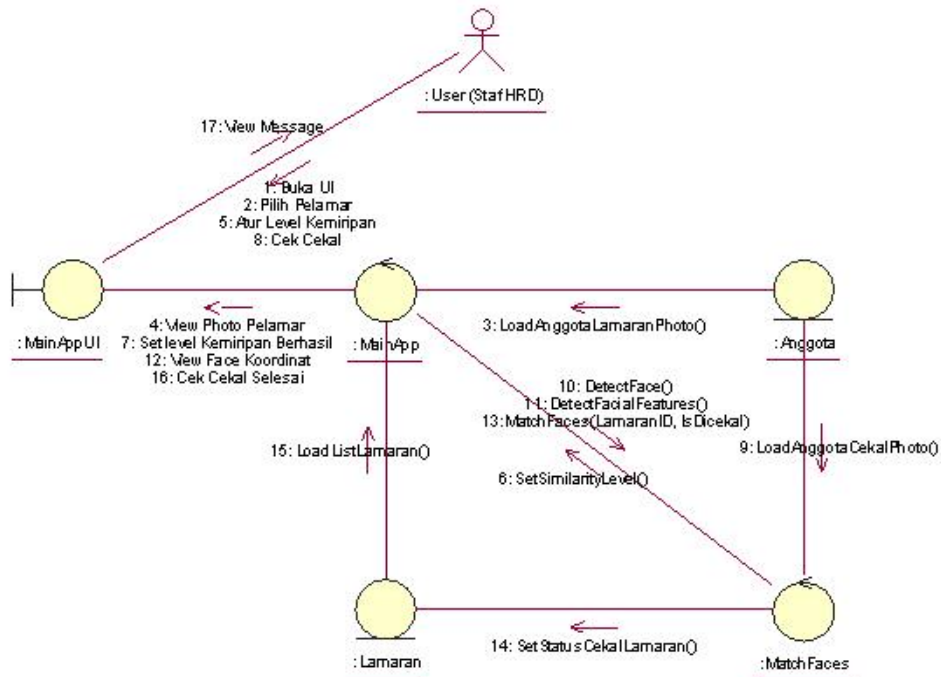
: User (Staf HRD)

17: View Message

1: Buka UI
2: Pilih Pelamar
5: Atur Level Kemiripan
8: Cek Cekal

: MainAppUI

4: View Photo Pelamar
7: Set level Kemiripan Berhasil
12: View Face Koordinat
16: Cek Cekal Selesai

: MainApp

3: LoadAnggotaLamaranPhoto()

: Anggota

10: DetectFace()
11: DetectFacialFeatures()
13: MatchFaces(LamaranID, IsDicekal)

15: Load ListLamaran()

6: SetSimilarityLevel()

9: LoadAnggotaCekalPhoto()

: Lamaran

14: Set Status Cekal Lamaran()

: MatchFaces